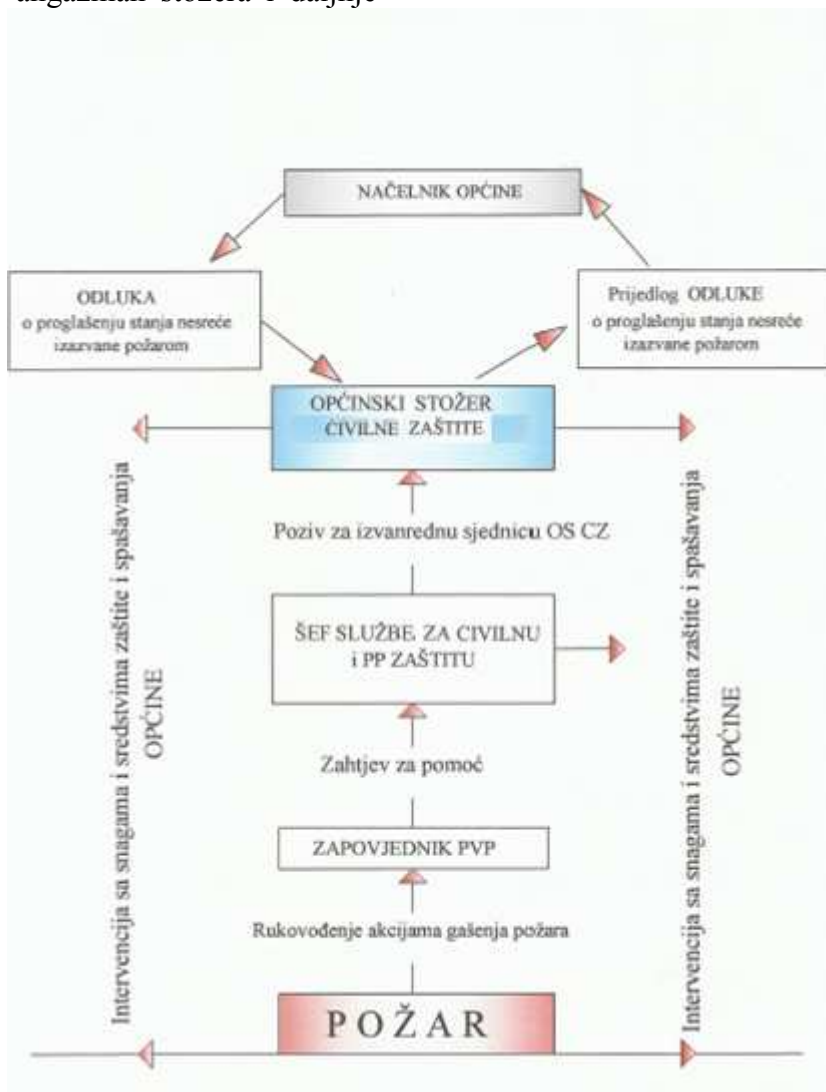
angažiranih stožera i daljnje

NAČELNIK OPĆINE

ODLUKA
o proglašenju stanja nesreće izazvane požarom

Prijedlog ODLUKE
o proglašenju stanja nesreće izazvane požarom

OPĆINSKI STOŽER CIVILNE ZAŠTITE

Intervencija sa snagama i sredstvima zaštite i spašavanja OPĆINE

Intervencija sa snagama i sredstvima zaštite i spašavanja OPĆINE

Poziv za izvanrednu sjednicu OS CZ

ŠEF SLUŽBE ZA CIVILNU i PP ZAŠTITU

Zahtjev za pomoć

ZAPOVJEDNIK PVP

Rukovođenje akcijama gašenja požara

POŽAR